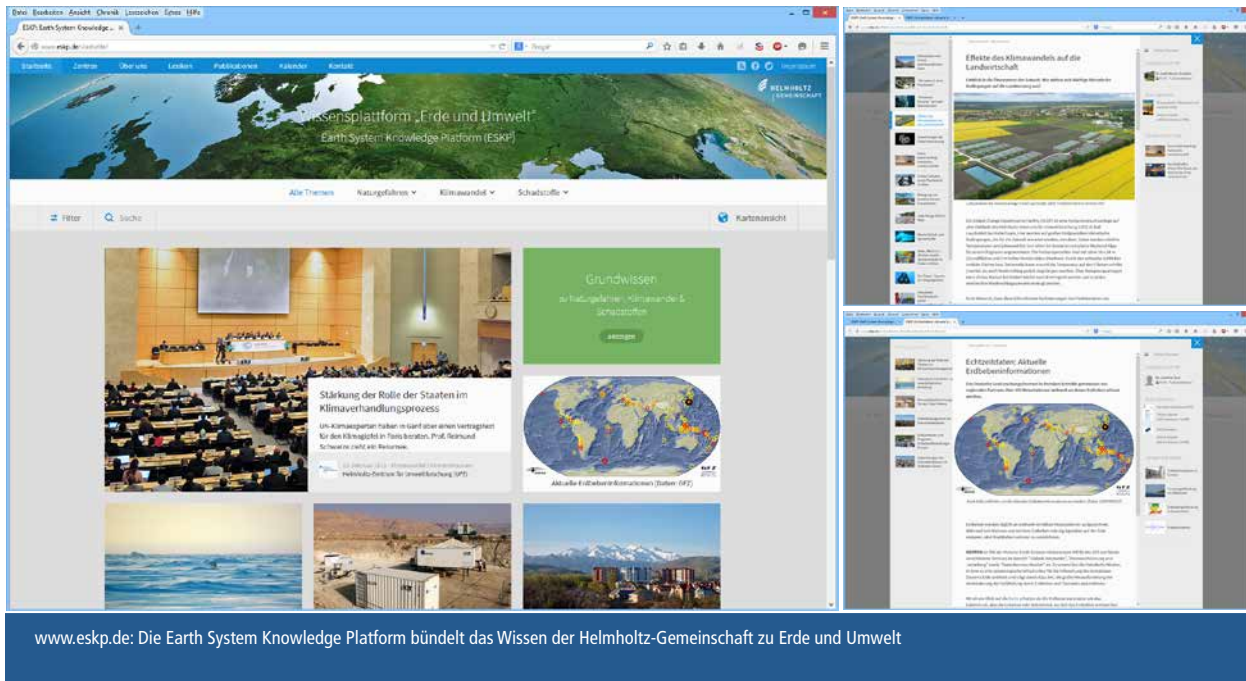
Datei Bearbeiten Ansicht Chronik Lesezeichen Extras Hilfe

ESKP: Earth System Knowledge...

www.eskp.de/startseite/

Google

Startseite Zentren Über uns Lexikon Publikationen Kalender Kontakt

HELMHOLTZ GEMEINSCHAFT

Wissensplattform „Erde und Umwelt"

Earth System Knowledge Platform (ESKP)

Alle Themen Naturgefahren Klimawandel Schadstoffe

Filter Suche Kartenansicht

Grundwissen

zu Naturgefahren, Klimawandel & Schadstoffen

anzeigen

Stärkung der Rolle der Staaten im Klimaverhandlungsprozess

UN-Klimaexperten haben in Genf über einen Vertragstext für den Klimagipfel in Paris beraten. Prof. Reinhard Schweim zieht ein Resümee.

Helmholtz-Zentrum für Umweltforschung (UFZ)

Aktuelle Erdbebeninformationen (Daten: GFZ)

Effekte des Klimawandels auf die Landwirtschaft

Echtzeitdaten: Aktuelle Erdbebeninformationen

www.eskp.de: Die Earth System Knowledge Platform bündelt das Wissen der Helmholtz-Gemeinschaft zu Erde und Umwelt